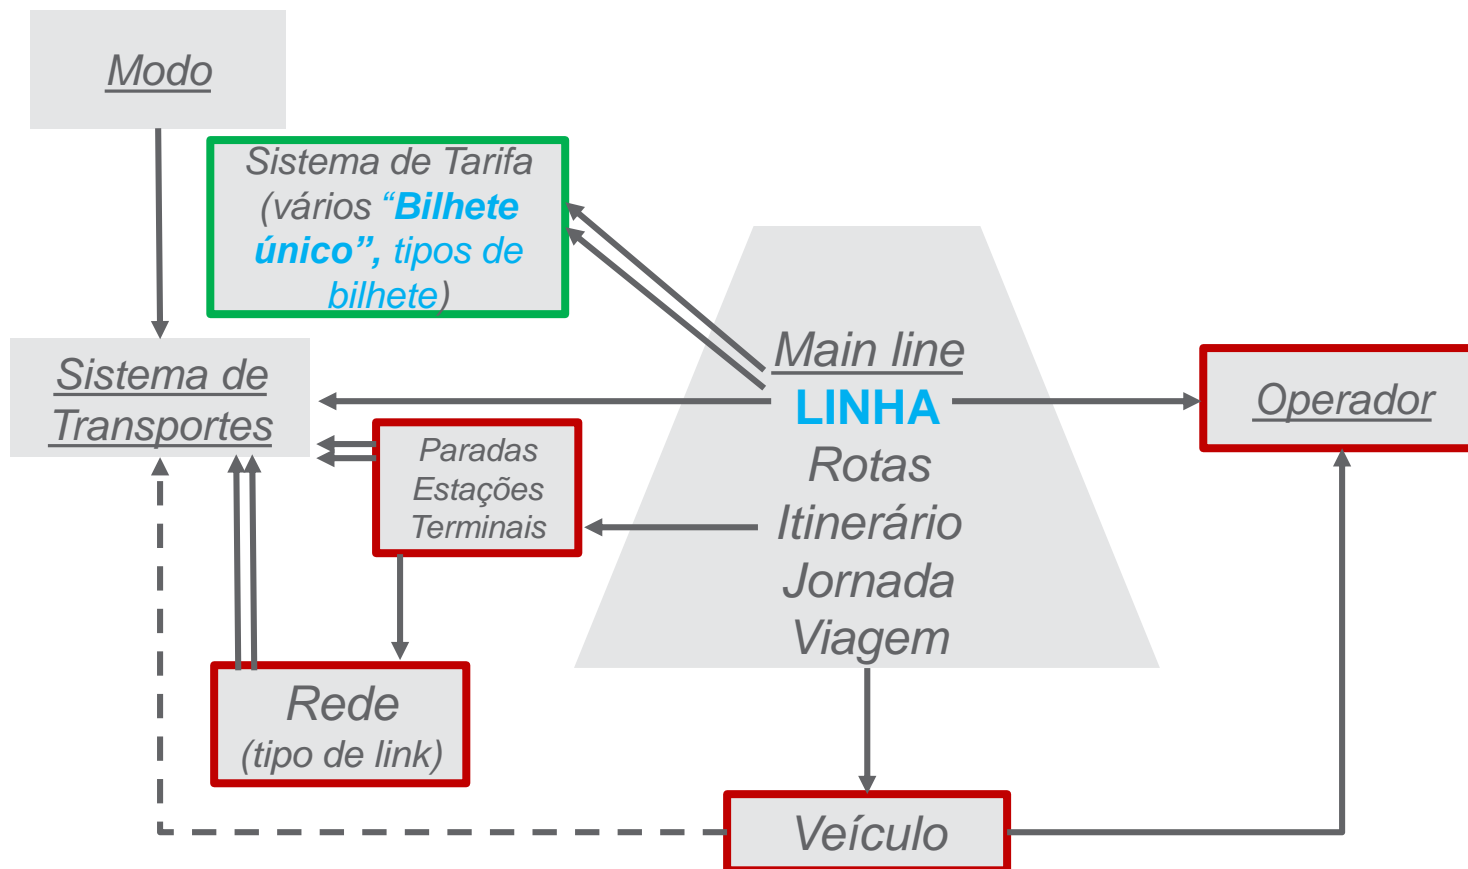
Modo

Sistema de Tarifa (vários "Bilhete único", tipos de bilhete)

Sistema de Transportes

Paradas
Estações
Terminais

Main line
LINHA
Rotas
Itinerário
Jornada
Viagem

Operador

Rede
(tipo de link)

Veículo